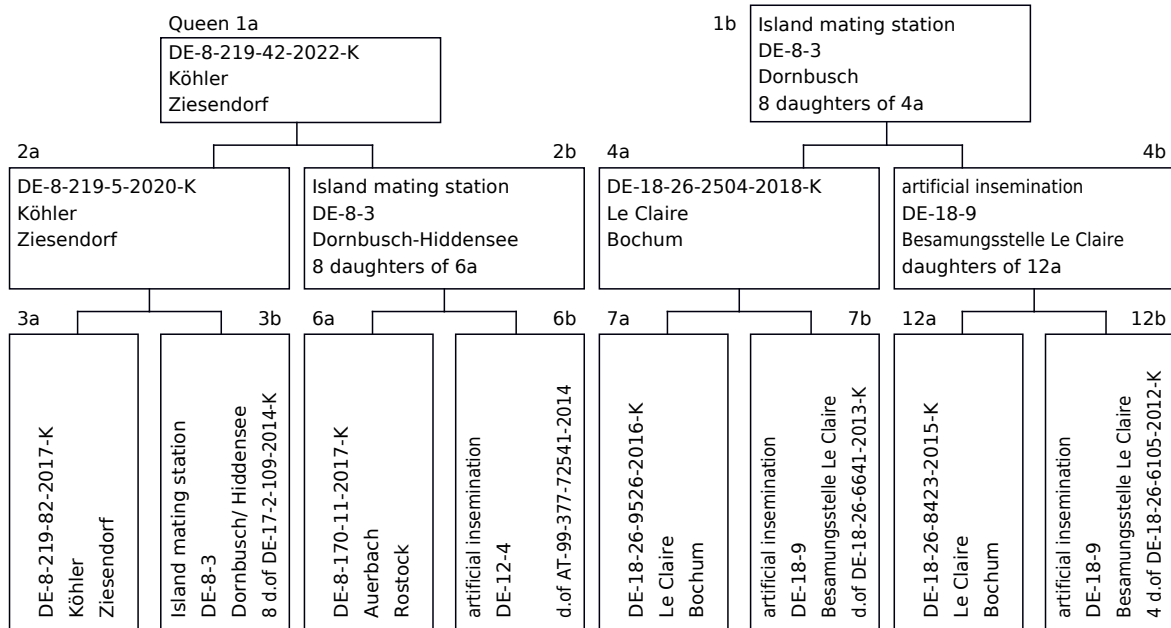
Queen 1a
DE-8-219-42-2022-K
Köhler
Ziesendorf

1b
Island mating station
DE-8-3
Dornbusch
8 daughters of 4a

2a
DE-8-219-5-2020-K
Köhler
Ziesendorf

2b
Island mating station
DE-8-3
Dornbusch-Hiddensee
8 daughters of 6a

4a
DE-18-26-2504-2018-K
Le Claire
Bochum

4b
artificial insemination
DE-18-9
Besamungsstelle Le Claire
daughters of 12a

3a
DE-8-219-82-2017-K
Köhler
Ziesendorf

3b
Island mating station
DE-8-3
Dornbusch/ Hiddensee
8 d.of DE-17-2-109-2014-K

6a
DE-8-170-11-2017-K
Auerbach
Rostock

6b
artificial insemination
DE-12-4
d.of AT-99-377-72541-2014

7a
DE-18-26-9526-2016-K
Le Claire
Bochum

7b
artificial insemination
DE-18-9
Besamungsstelle Le Claire
d.of DE-18-26-6641-2013-K

12a
DE-18-26-8423-2015-K
Le Claire
Bochum

12b
artificial insemination
DE-18-9
Besamungsstelle Le Claire
4 d.of DE-18-26-6105-2012-K